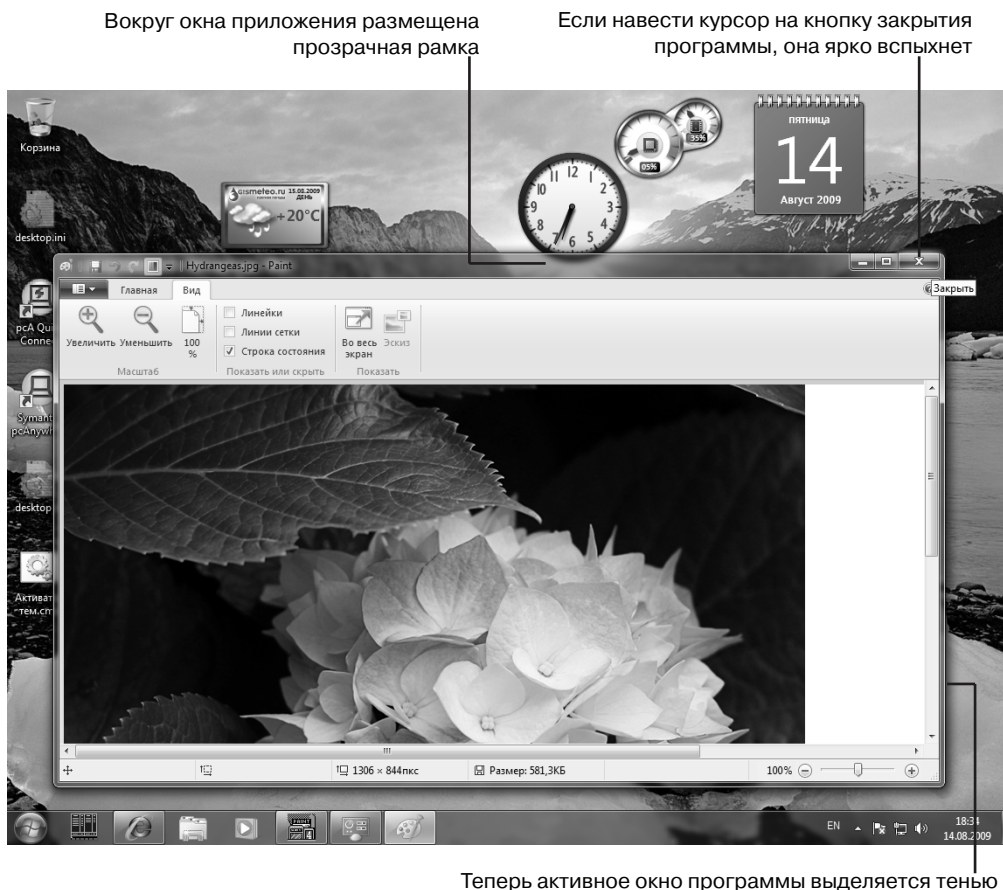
Вокруг окна приложения размещена прозрачная рамка

Если навести курсор на кнопку закрытия программы, она ярко вспыхнет

Корзина

desktop.ini

pcA Qui Conne

Symant pcAnyw

desktop

Активат тем.cm

gismeteo.ru 15.08.2009 ДЕНЬ

+20°C

05%

35%

пятница

14

Август 2009

Hydrangeas.jpg - Paint

Закрыть

Главная

Вид

Увеличить

Уменьшить

100 %

Масштаб

Линейки

Линии сетки

Строка состояния

Показать или скрыть

Во весь экран

Эскиз

Показать

1306 × 844пкс

Размер: 581,3КБ

100%

EN

18:34

14.08.2009

Теперь активное окно программы выделяется тенью